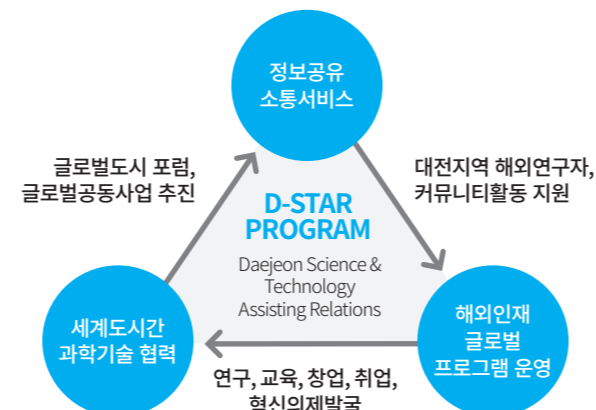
정보공유
소통서비스

글로벌도시 포럼,
글로벌공동사업 추진

대전지역 해외연구자,
커뮤니티활동 지원

D-STAR
PROGRAM

Daejeon Science &
Technology
Assisting Relations

세계도시간
과학기술 협력

해외인재
글로벌
프로그램 운영

연구, 교육, 창업, 취업,
혁신의제발굴